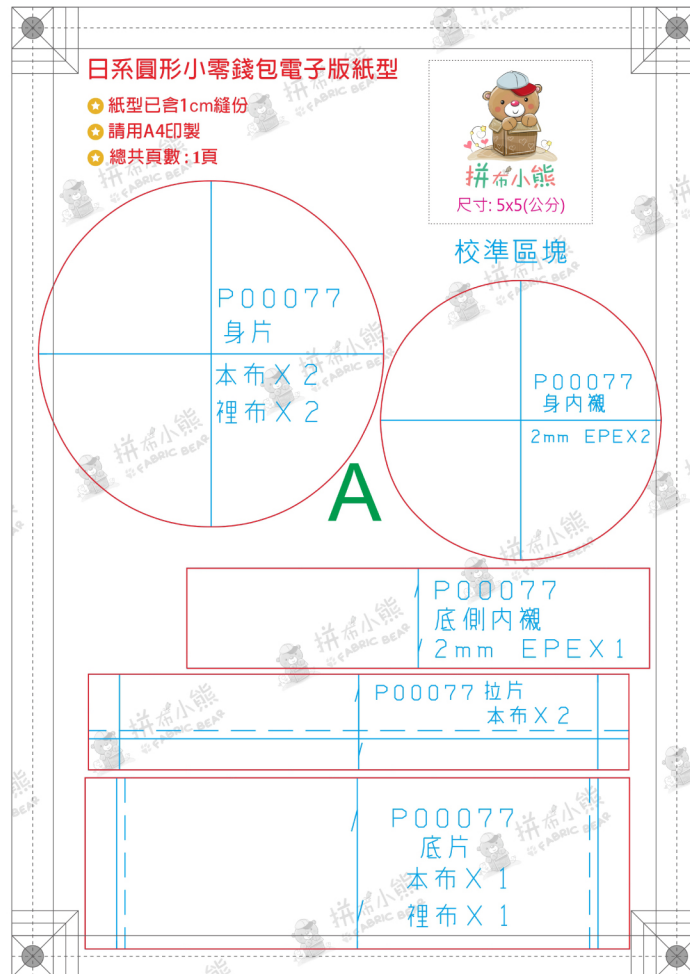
日系圓形小零錢包電子版紙型

紙型已含1cm縫份

請用A4印製

總共頁數：1頁

拼布小熊

尺寸: 5x5(公分)

校準區塊

P00077
身片

本布X2
裡布X2

A

P00077
身內襯

2mm EPEX2

P00077
底側內襯
2mm EPEX1

P00077 拉片
本布X2

P00077
底片
本布X1
裡布X1

拼布小熊 FABRIC BEAR